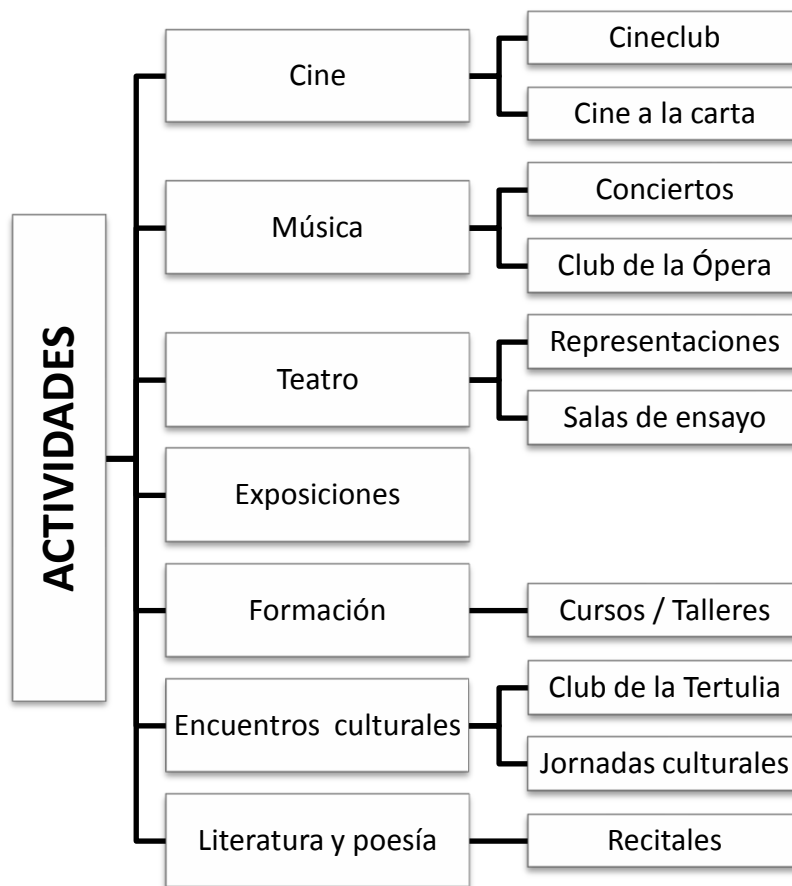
ACTIVIDADES

Cine
Cineclub
Cine a la carta

Música
Conciertos
Club de la Ópera

Teatro
Representaciones
Salas de ensayo

Exposiciones

Formación
Cursos / Talleres

Encuentros culturales
Club de la Tertulia
Jornadas culturales

Literatura y poesía
Recitales